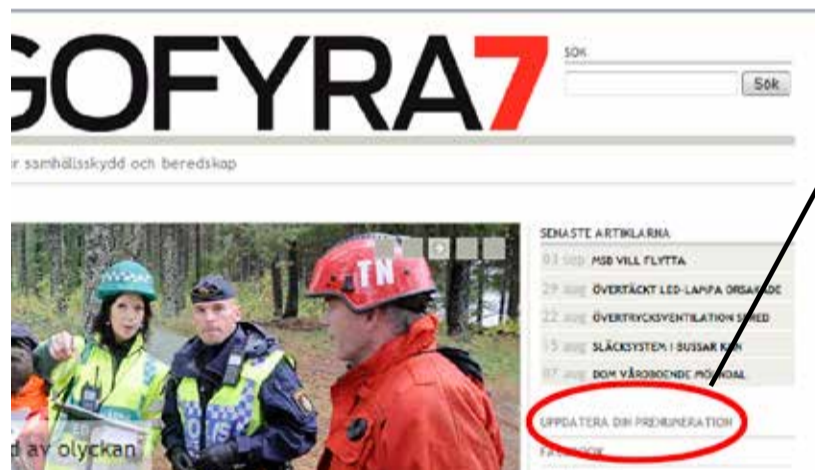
GOFYRA7

SÖK

Sök

r samhällsskydd och beredskap

SENASTE ARTIKLARNA

03 sep MSB VILL FLYTTA

29 aug ÖVERTÄCKT LED-LAMPA ORSAKADE

22 aug ÖVERTRYCKSVENTILATION S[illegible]ED

15 aug SLÄCKSYSTEM I BUSSAR K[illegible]N

07 aug DOM VÅRDBOENDE MÖ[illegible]DAL

UPPDATERA DIN PRENUMERATION

FA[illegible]OK

TN

POLIS

d av olyckan